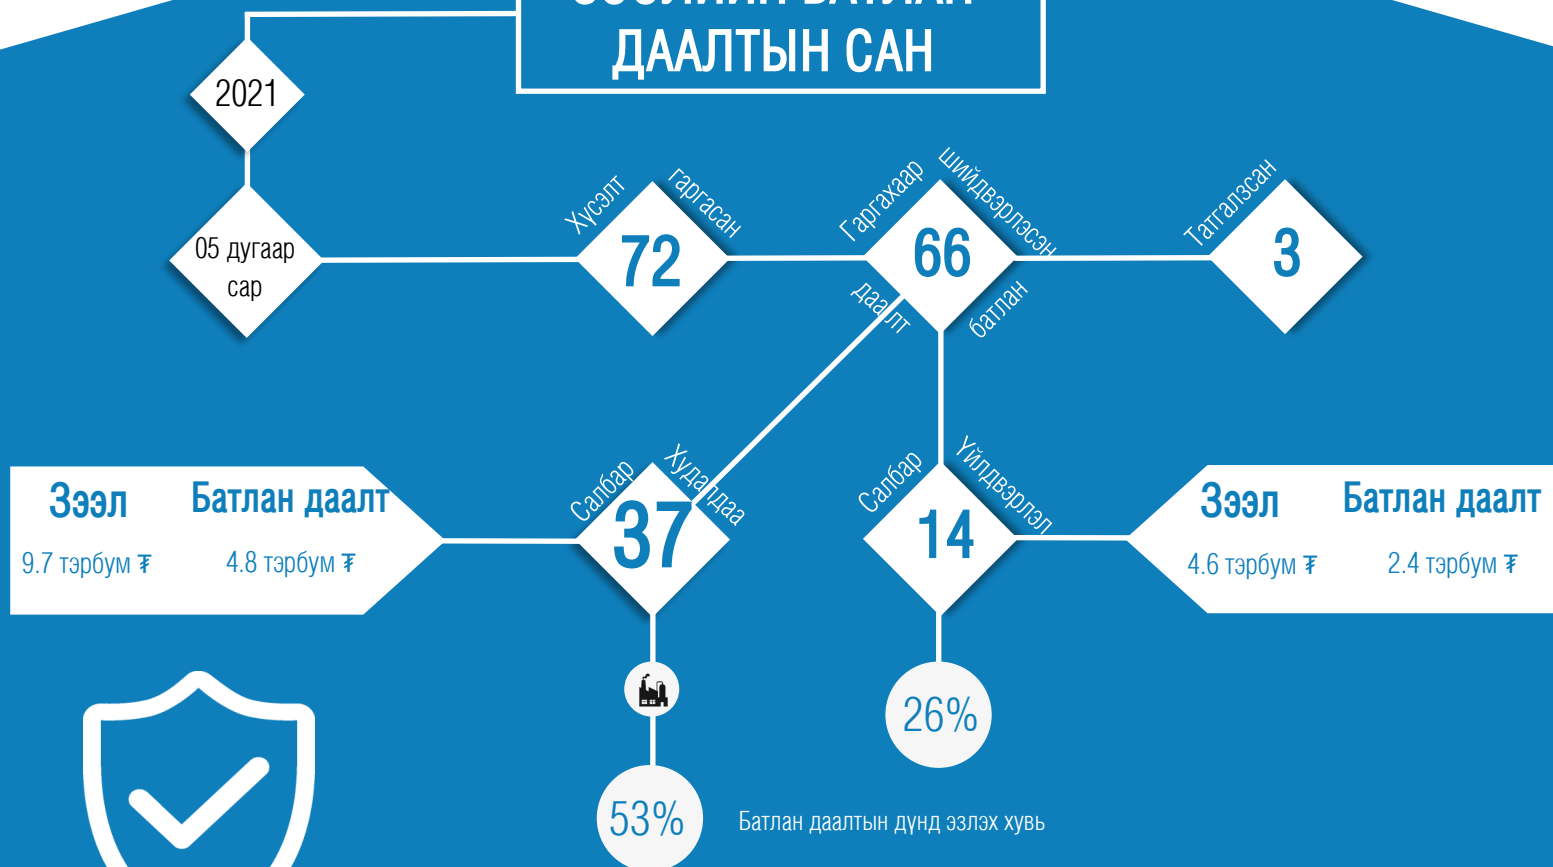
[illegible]
ДААЛТЫН САН

2021

05 дугаар сар

Хүсэлт гаргасан
72

Гаргахаар шийдвэрлэсэн
66

батлан даалт

Татгалзсан
3

Зээл
9.7 тэрбум ₮

Батлан даалт
4.8 тэрбум ₮

Салбар Худалдаа
37

Салбар Үйлдвэрлэл
14

Зээл
4.6 тэрбум ₮

Батлан даалт
2.4 тэрбум ₮

26%

53%

Батлан даалтын дүнд эзлэх хувь